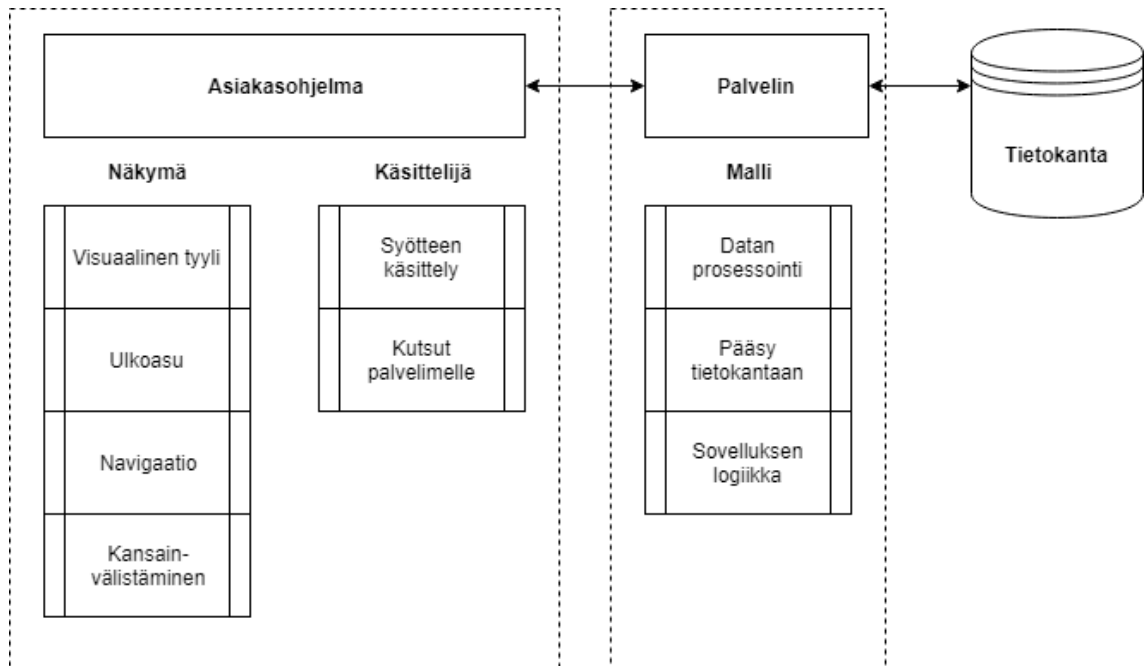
Asiakasohjelma

Palvelin

Tietokanta

Näkymä

Visuaalinen tyyli

Ulkoasu

Navigaatio

Kansainvälistäminen

Käsittelijä

Syötteen käsittely

Kutsut palvelimelle

Malli

Datan prosessointi

Pääsy tietokantaan

Sovelluksen logiikka